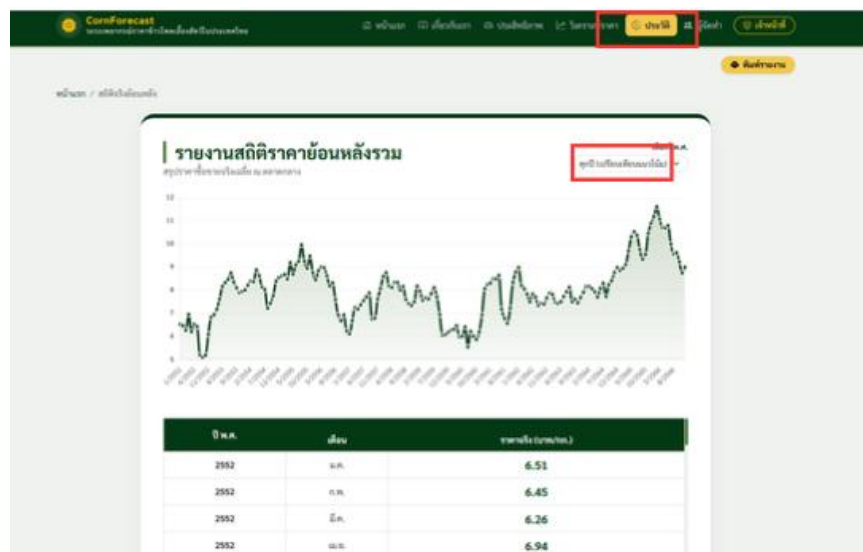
CornForecast
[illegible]

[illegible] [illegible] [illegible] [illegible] ประวัติ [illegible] เจ้าหน้าที่

ดึงข้อมูล

หน้าแรก / สถิติย้อนหลัง

รายงานสถิติราคาย้อนหลังรวม

สรุปราคาซื้อขายเฉลี่ย ณ ตลาดกลาง

เลือก พ.ศ.

ทุกปี (แสดงทั้งหมด) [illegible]

| ปี พ.ศ. | เดือน | ราคาจริง (บาท/กก.) |
|---|---|---|
| 2552 | ม.ค. | 6.51 |
| 2552 | ก.พ. | 6.45 |
| 2552 | มี.ค. | 6.26 |
| 2552 | เม.ย. | 6.94 |